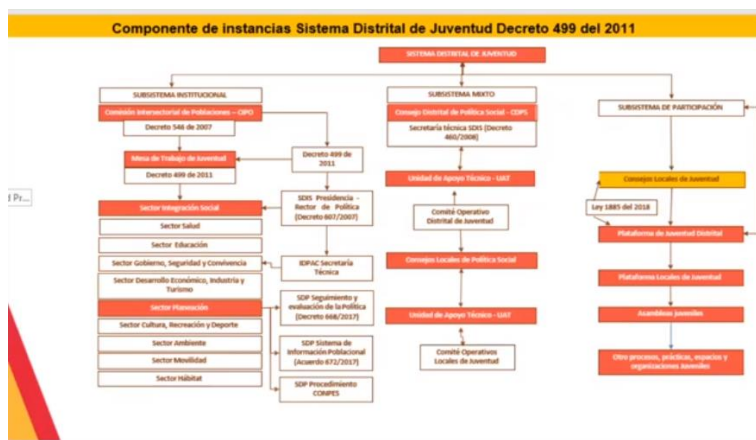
Componente de instancias Sistema Distrital de Juventud Decreto 499 del 2011

SISTEMA DISTRITAL DE JUVENTUD

SUBSISTEMA INSTITUCIONAL

Comisión Intersectorial de Poblaciones – CIPO

Decreto 546 de 2007

Mesa de Trabajo de Juventud

Decreto 499 de 2011

Decreto 499 de 2011

SDIS Presidencia - Rector de Política (Decreto 607/2007)

Sector Integración Social

Sector Salud

Sector Educación

Sector Gobierno, Seguridad y Convivencia

Sector Desarrollo Económico, Industria y Turismo

Sector Planeación

Sector Cultura, Recreación y Deporte

Sector Ambiente

Sector Movilidad

Sector Hábitat

IDPAC Secretaría Técnica

SDP Seguimiento y evaluación de la Política (Decreto 668/2017)

SDP Sistema de Información Poblacional (Acuerdo 672/2017)

SDP Procedimiento CONPES

SUBSISTEMA MIXTO

Consejo Distrital de Política Social - CDPS

Secretaría técnica SDIS (Decreto 460/2008)

Unidad de Apoyo Técnico - UAT

Comité Operativo Distrital de Juventud

Consejos Locales de Política Social

Unidad de Apoyo Técnico - UAT

Comité Operativos Locales de Juventud

SUBSISTEMA DE PARTICIPACIÓN

Consejos Locales de Juventud

Ley 1885 del 2018

Plataforma de Juventud Distrital

Plataformas Locales de Juventud

Asambleas juveniles

Otro procesos, prácticas, espacios y organizaciones Juveniles

d Pr...